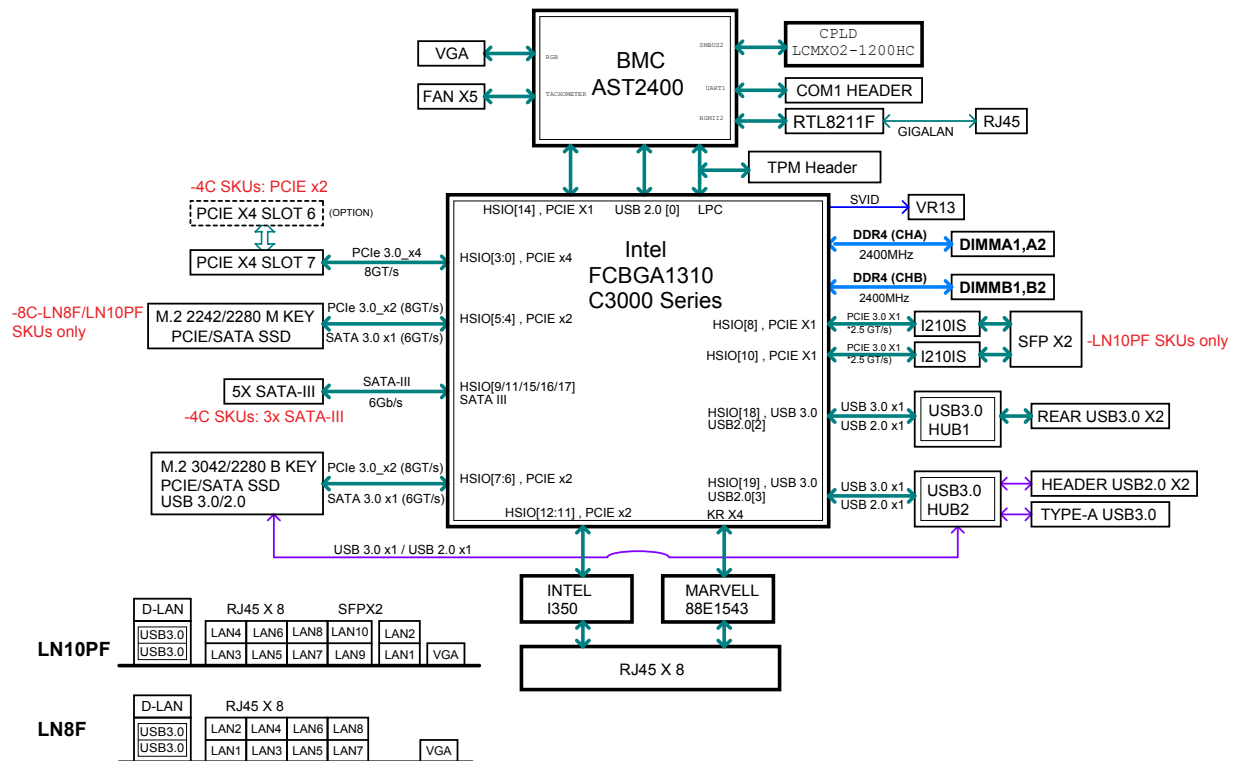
BMC
AST2400

RGB
TACHOMETER
SMBUS2
UART1
RGMII2

VGA
FAN X5
CPLD
LCMXO2-1200HC
COM1 HEADER
RTL8211F
GIGALAN
RJ45
TPM Header

-4C SKUs: PCIE x2
PCIE X4 SLOT 6 (OPTION)
PCIE X4 SLOT 7
PCIe 3.0_x4
8GT/s

-8C-LN8F/LN10PF SKUs only
M.2 2242/2280 M KEY
PCIE/SATA SSD
PCIe 3.0_x2 (8GT/s)
SATA 3.0 x1 (6GT/s)

5X SATA-III
SATA-III
6Gb/s
-4C SKUs: 3x SATA-III

M.2 3042/2280 B KEY
PCIE/SATA SSD
USB 3.0/2.0
PCIe 3.0_x2 (8GT/s)
SATA 3.0 x1 (6GT/s)

HSIO[14] , PCIE X1
USB 2.0 [0]
LPC
Intel
FCBGA1310
C3000 Series
HSIO[3:0] , PCIE x4
HSIO[5:4] , PCIE x2
HSIO[9/11/15/16/17]
SATA III
HSIO[7:6] , PCIE x2
HSIO[12:11] , PCIE x2
KR X4
HSIO[8] , PCIE X1
HSIO[10] , PCIE X1
HSIO[18] , USB 3.0
USB2.0[2]
HSIO[19] , USB 3.0
USB2.0[3]

SVID
VR13
DDR4 (CHA)
2400MHz
DIMMA1,A2
DDR4 (CHB)
2400MHz
DIMMB1,B2
PCIE 3.0 X1
*2.5 GT/s)
I210IS
PCIE 3.0 X1
*2.5 GT/s)
I210IS
SFP X2
-LN10PF SKUs only
USB 3.0 x1
USB 2.0 x1
USB3.0
HUB1
REAR USB3.0 X2
USB 3.0 x1
USB 2.0 x1
USB3.0
HUB2
HEADER USB2.0 X2
TYPE-A USB3.0

USB 3.0 x1 / USB 2.0 x1

INTEL
I350
MARVELL
88E1543
RJ45 X 8

LN10PF
D-LAN
USB3.0
USB3.0
RJ45 X 8
LAN4 LAN6 LAN8
LAN3 LAN5 LAN7
SFPX2
LAN10
LAN9
LAN2
LAN1
VGA

LN8F
D-LAN
USB3.0
USB3.0
RJ45 X 8
LAN2 LAN4 LAN6 LAN8
LAN1 LAN3 LAN5 LAN7
VGA